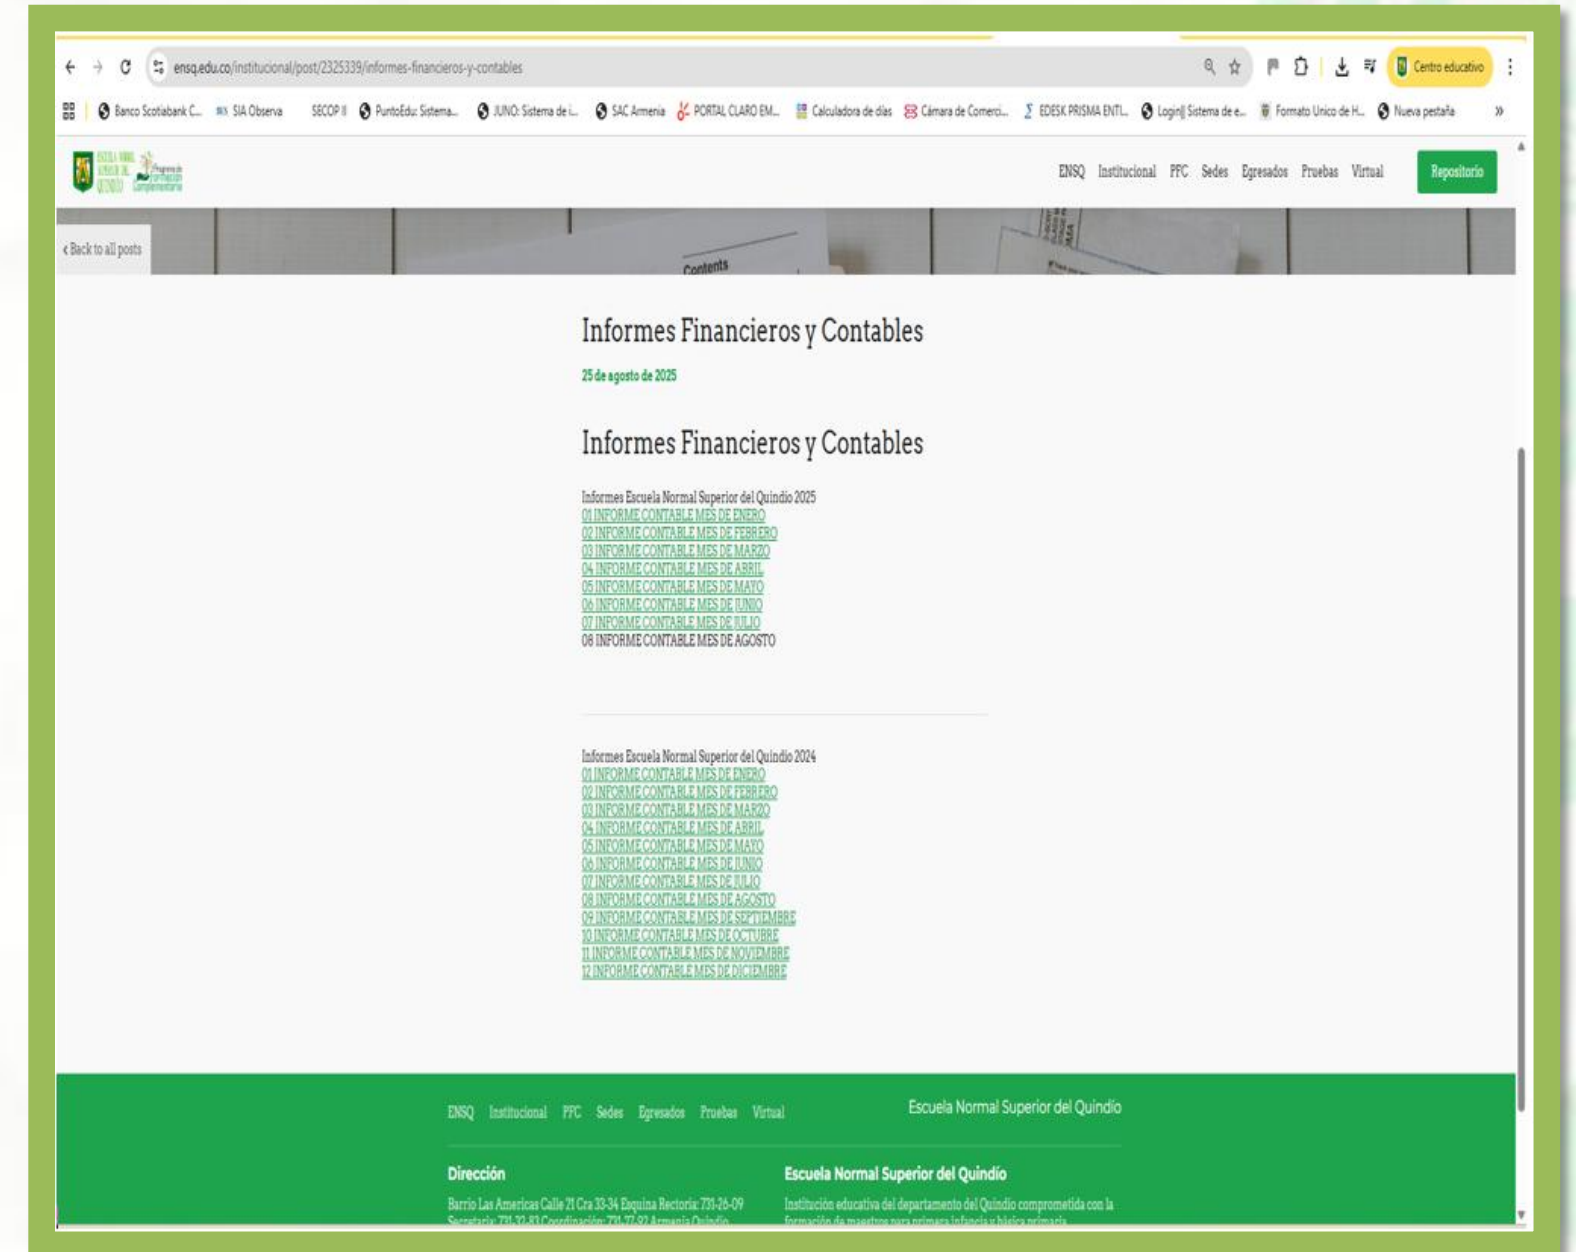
ensq.edu.co/institucional/post/2325339/informes-financieros-y-contables

Centro educativo

Banco Scotiabank C... SIA Observa SECOP II PuntoEdu: Sistema... JUNO: Sistema de i... SAC Armenia PORTAL CLARO EM... Calculadora de días Cámara de Comerci... EDESK PRISMA ENTI... Login|| Sistema de e... Formato Unico de H... Nueva pestaña

ENSQ Institucional PFC Sedes Egresados Pruebas Virtual Repositorio

‹ Back to all posts

Contents

Informes Financieros y Contables

25 de agosto de 2025

Informes Financieros y Contables

Informes Escuela Normal Superior del Quindio 2025
01 INFORME CONTABLE MES DE ENERO
02 INFORME CONTABLE MES DE FEBRERO
03 INFORME CONTABLE MES DE MARZO
04 INFORME CONTABLE MES DE ABRIL
05 INFORME CONTABLE MES DE MAYO
06 INFORME CONTABLE MES DE JUNIO
07 INFORME CONTABLE MES DE JULIO
08 INFORME CONTABLE MES DE AGOSTO

Informes Escuela Normal Superior del Quindio 2024
01 INFORME CONTABLE MES DE ENERO
02 INFORME CONTABLE MES DE FEBRERO
03 INFORME CONTABLE MES DE MARZO
04 INFORME CONTABLE MES DE ABRIL
05 INFORME CONTABLE MES DE MAYO
06 INFORME CONTABLE MES DE JUNIO
07 INFORME CONTABLE MES DE JULIO
08 INFORME CONTABLE MES DE AGOSTO
09 INFORME CONTABLE MES DE SEPTIEMBRE
10 INFORME CONTABLE MES DE OCTUBRE
11 INFORME CONTABLE MES DE NOVIEMBRE
12 INFORME CONTABLE MES DE DICIEMBRE

ENSQ Institucional PFC Sedes Egresados Pruebas Virtual

Escuela Normal Superior del Quindío

Dirección
Barrio Las Americas Calle 21 Cra 33-34 Esquina Rectoria: 731-26-09 Secretaria: 731-32-83 Coordinación: 731-77-92 Armenia Quindio

Escuela Normal Superior del Quindío
Institución educativa del departamento del Quindío comprometida con la formación de maestros para primera infancia y básica primaria